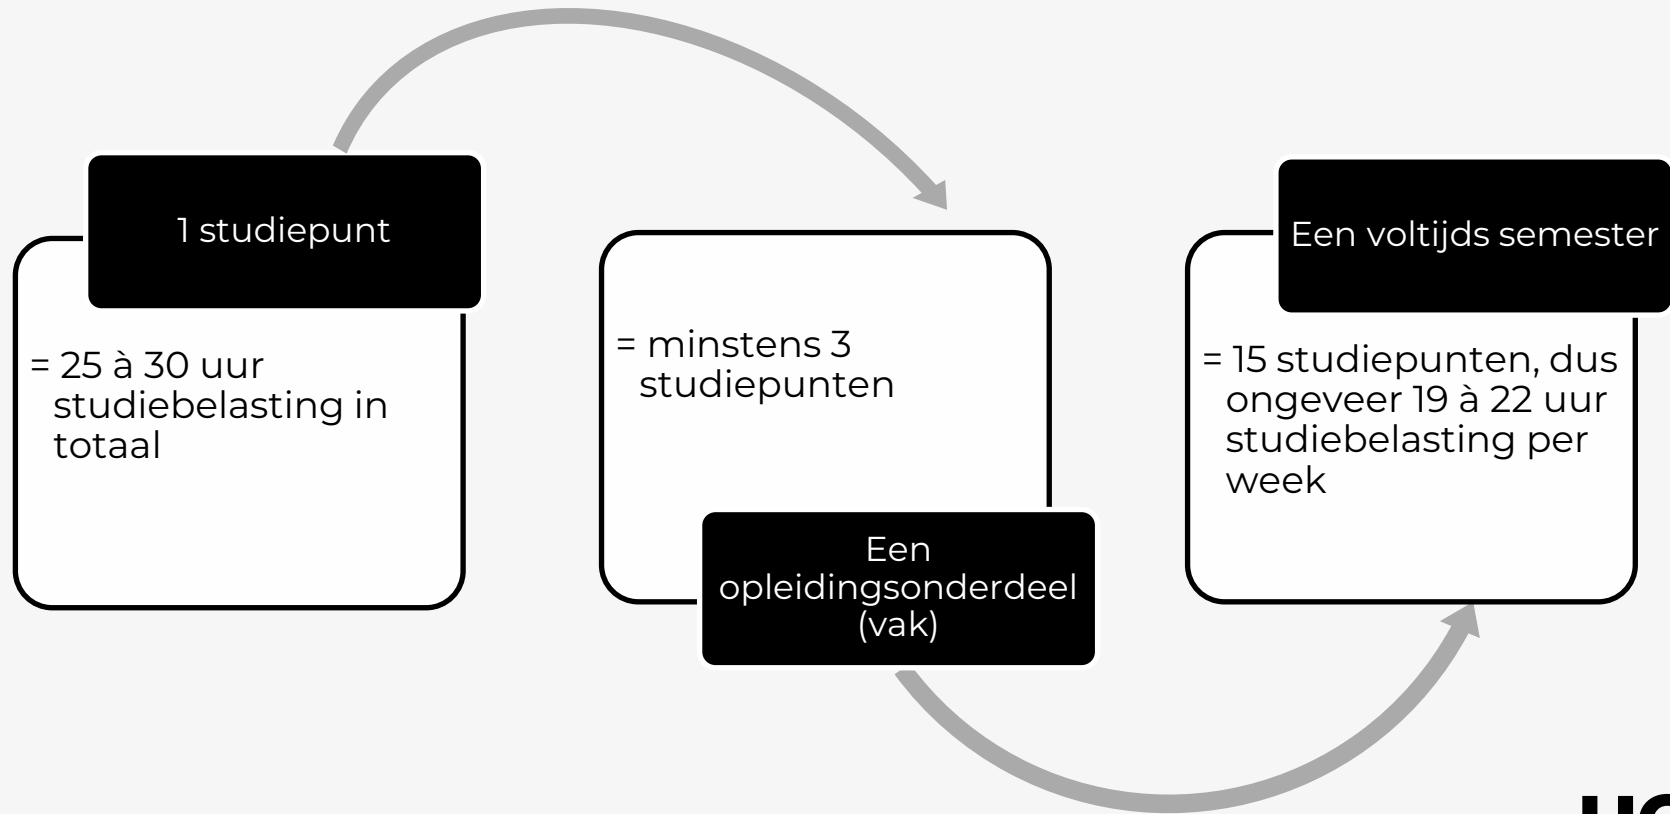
1 studiepunt

= 25 à 30 uur studiebelasting in totaal

= minstens 3 studiepunten

Een opleidingsonderdeel (vak)

Een voltijds semester

= 15 studiepunten, dus ongeveer 19 à 22 uur studiebelasting per week

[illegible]